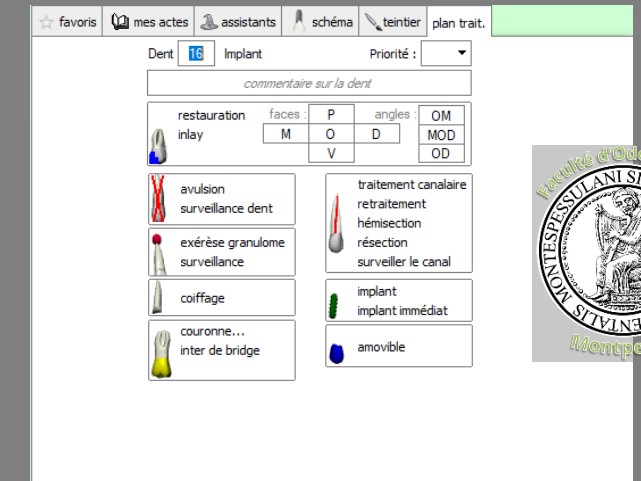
favoris | mes actes | assistants | schéma | teintier | plan trait.

Dent 16 Implant Priorité :

commentaire sur la dent

restauration
inlay

faces :

| | P | |
|---|---|---|
| M | O | D |
| | V | |

angles :

| OM |
|---|
| MOD |
| OD |

avulsion
surveillance dent

exérèse granulome
surveillance

coiffage

couronne...
inter de bridge

traitement canalaire
retraitement
hémisection
résection
surveiller le canal

implant
implant immédiat

amovible

Faculté d'Odo
MONTESPESSULANI S
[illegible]ENTALIS
Montpe